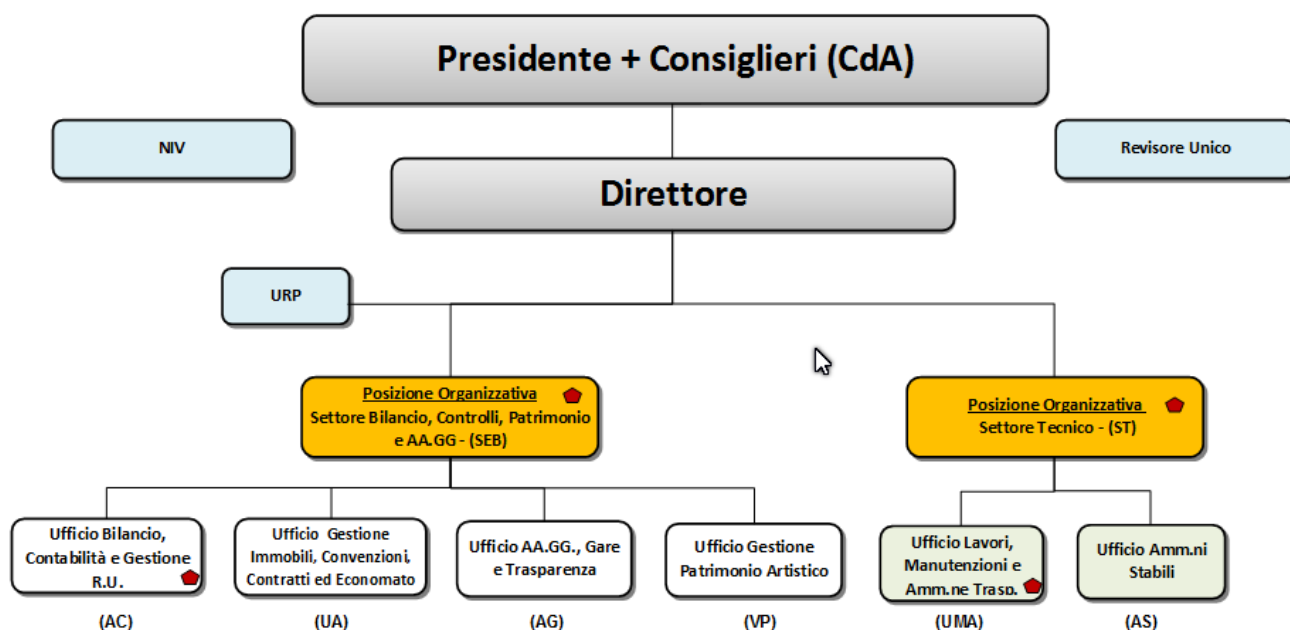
Presidente + Consiglieri (CdA)

NIV

Revisore Unico

Direttore

URP

Posizione Organizzativa
Settore Bilancio, Controlli, Patrimonio e AA.GG - (SEB)

Posizione Organizzativa
Settore Tecnico - (ST)

Ufficio Bilancio, Contabilità e Gestione R.U.

(AC)

Ufficio Gestione Immobili, Convenzioni, Contratti ed Economato

(UA)

Ufficio AA.GG., Gare e Trasparenza

(AG)

Ufficio Gestione Patrimonio Artistico

(VP)

Ufficio Lavori, Manutenzioni e Amm.ne Trasp.

(UMA)

Ufficio Amm.ni Stabili

(AS)